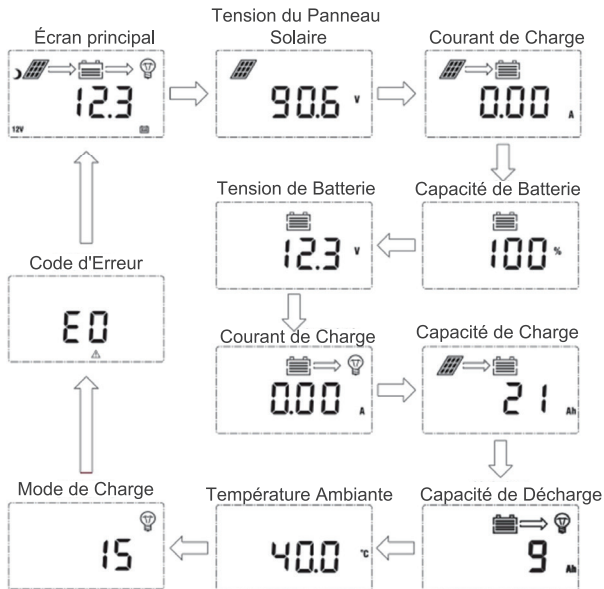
Écran principal

12.3

12V

Tension du Panneau Solaire

90.6 V

Courant de Charge

0.00 A

Capacité de Batterie

100 %

Tension de Batterie

12.3 V

Code d'Erreur

E0

Courant de Charge

0.00 A

Capacité de Charge

21 Ah

Capacité de Décharge

9 Ah

Température Ambiante

40.0 °C

Mode de Charge

15